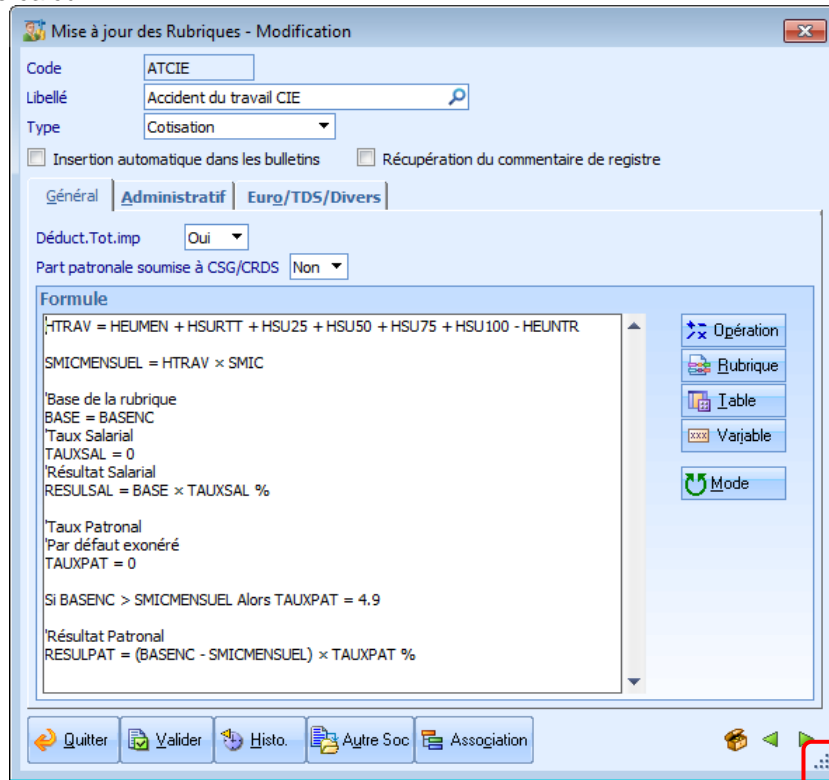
Mise à jour des Rubriques - Modification

Code ATCIE
Libellé Accident du travail CIE
Type Cotisation

Insertion automatique dans les bulletins
Récupération du commentaire de registre

Général | Administratif | Euro/TDS/Divers

Déduct.Tot.imp Oui
Part patronale soumise à CSG/CRDS Non

Formule

HTRAV = HEUMEN + HSURTT + HSU25 + HSU50 + HSU75 + HSU100 - HEUNTR

SMICMENSUEL = HTRAV × SMIC

'Base de la rubrique
BASE = BASENC
'Taux Salarial
TAUXSAL = 0
'Résultat Salarial
RESULSAL = BASE × TAUXSAL %

'Taux Patronal
'Par défaut exonéré
TAUXPAT = 0

Si BASENC > SMICMENSUEL Alors TAUXPAT = 4.9

'Résultat Patronal
RESULPAT = (BASENC - SMICMENSUEL) × TAUXPAT %

Opération
Rubrique
Table
Variable
Mode

Quitter
Valider
Histo.
Autre Soc
Association